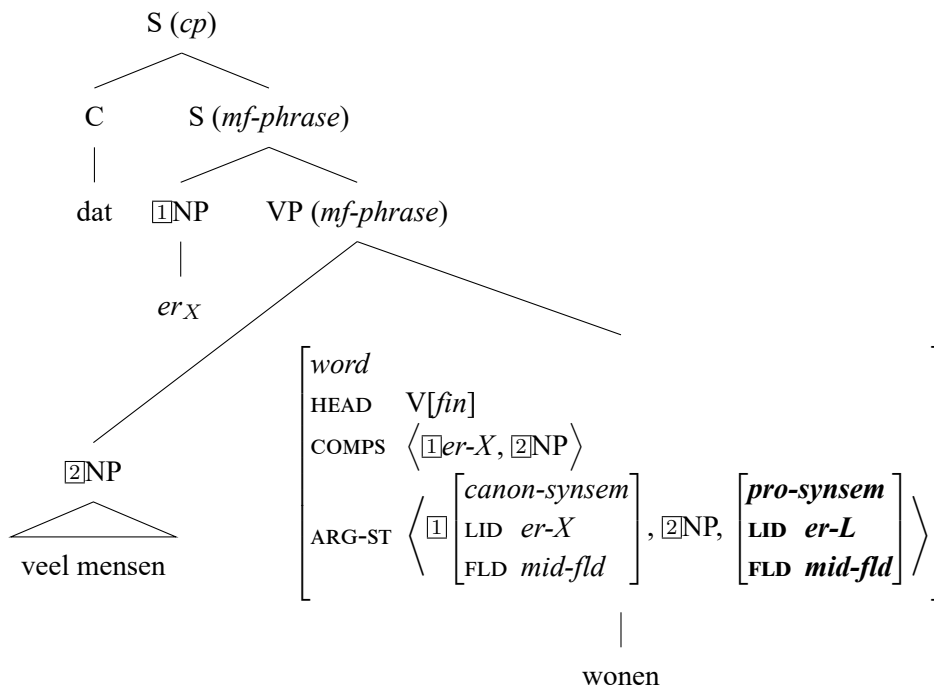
S (*cp*)

C

S (*mf-phrase*)

dat

1NP

VP (*mf-phrase*)

$er_X$

2NP

veel mensen

| | |
|---|---|
| *word* | |
| HEAD | V[*fin*] |
| COMPS | ⟨1*er-X*, 2NP⟩ |
| ARG-ST | ⟨1 [*canon-synsem*, LID *er-X*, FLD *mid-fld*], 2NP, [***pro-synsem***, **LID *er-L***, **FLD *mid-fld***]⟩ |

wonen